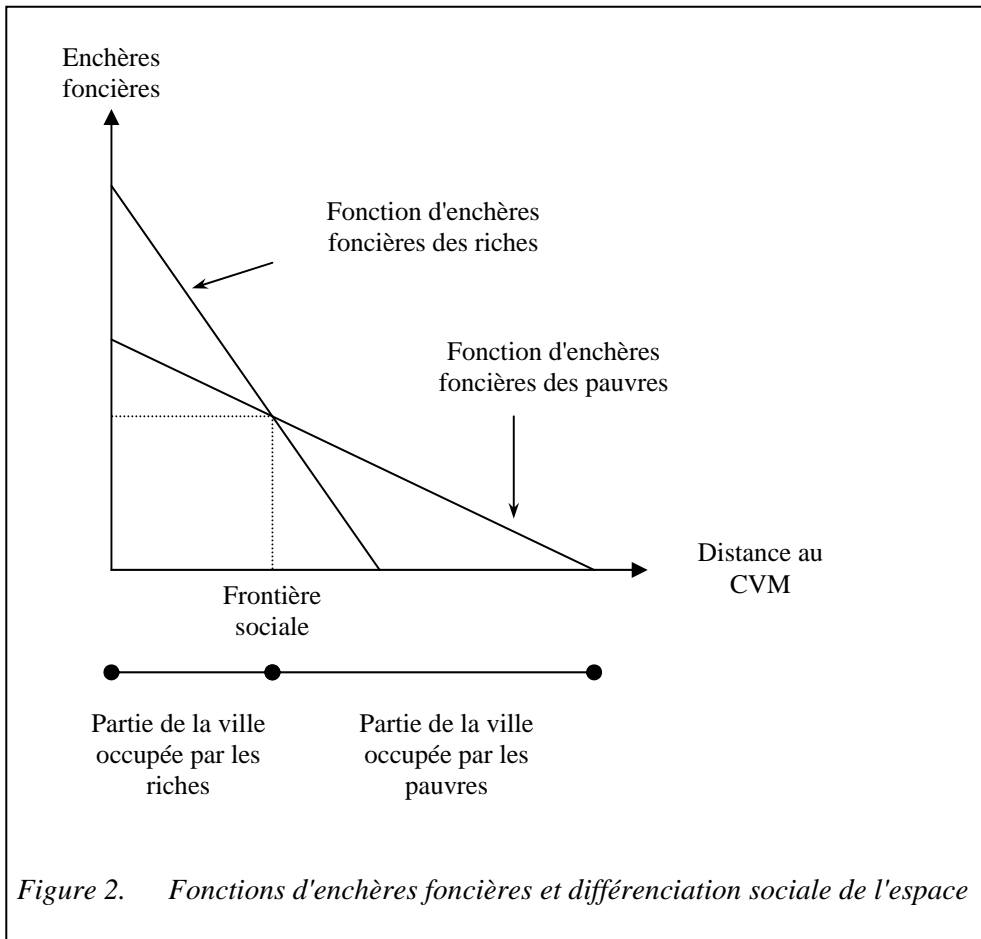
Enchères foncières

Fonction d'enchères foncières des riches

Fonction d'enchères foncières des pauvres

Distance au CVM

Frontière sociale

Partie de la ville occupée par les riches

Partie de la ville occupée par les pauvres

*Figure 2. Fonctions d'enchères foncières et différenciation sociale de l'espace*